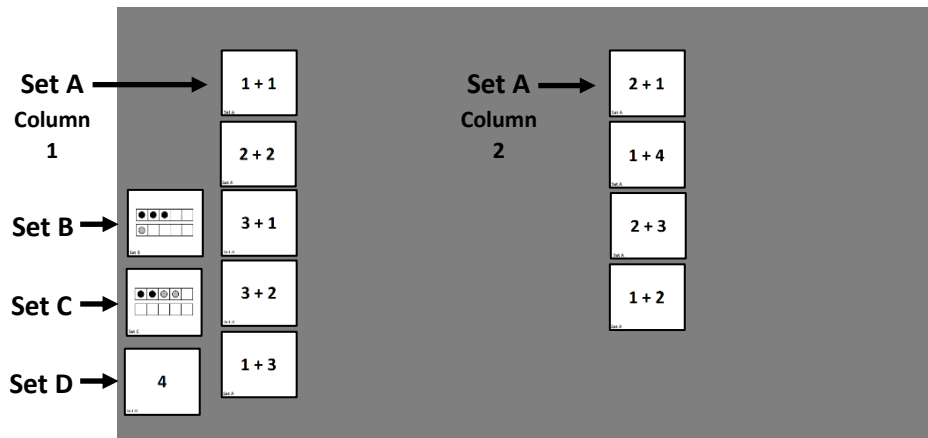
Set A

Column

1

Set B

Set C

Set D

1 + 1

Set A

2 + 2

Set A

3 + 1

Set A

3 + 2

Set A

1 + 3

Set A

Set B

Set C

4

Set D

Set A

Column

2

2 + 1

Set A

1 + 4

Set A

2 + 3

Set A

1 + 2

Set A